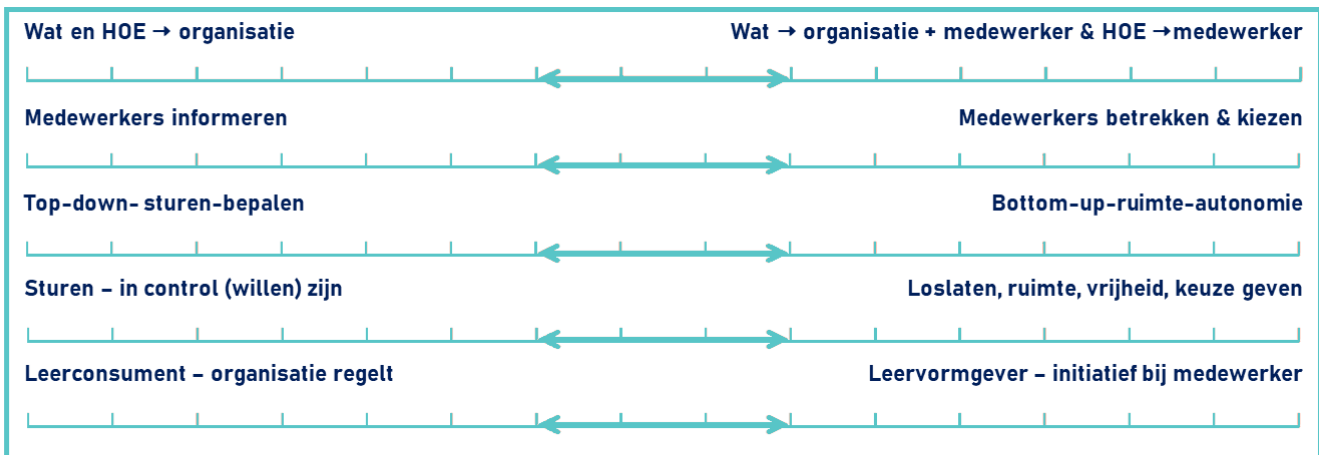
Wat en HOE → organisatie

Wat → organisatie + medewerker & HOE →medewerker

Medewerkers informeren

Medewerkers betrekken & kiezen

Top-down- sturen-bepalen

Bottom-up-ruimte-autonomie

Sturen – in control (willen) zijn

Loslaten, ruimte, vrijheid, keuze geven

Leerconsument – organisatie regelt

Leervormgever – initiatief bij medewerker